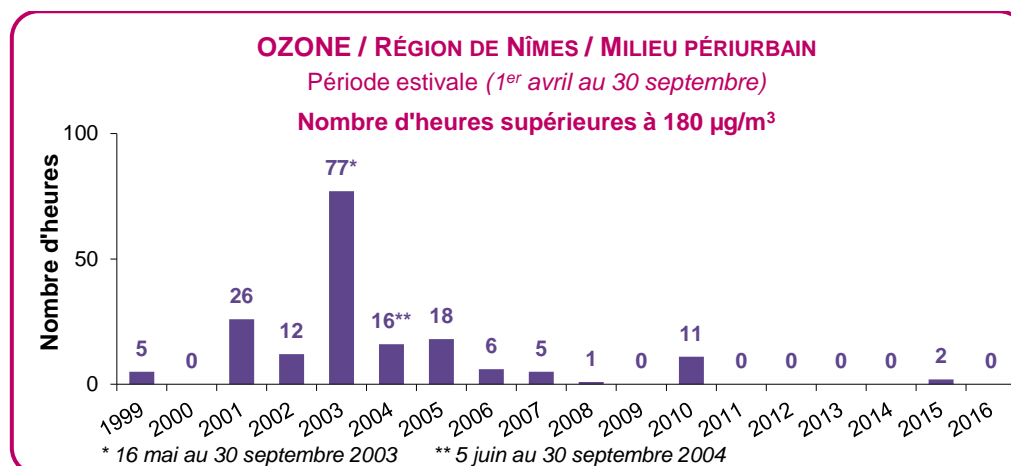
OZONE / RÉGION DE NÎMES / MILIEU PÉRIURBAIN
Période estivale (1$^{er}$ avril au 30 septembre)
Nombre d'heures supérieures à 180 µg/m$^3$

Nombre d'heures
100
50
0

5 0 26 12 77* 16** 18 6 5 1 0 11 0 0 0 0 2 0

1999 2000 2001 2002 2003 2004 2005 2006 2007 2008 2009 2010 2011 2012 2013 2014 2015 2016

* 16 mai au 30 septembre 2003 ** 5 juin au 30 septembre 2004